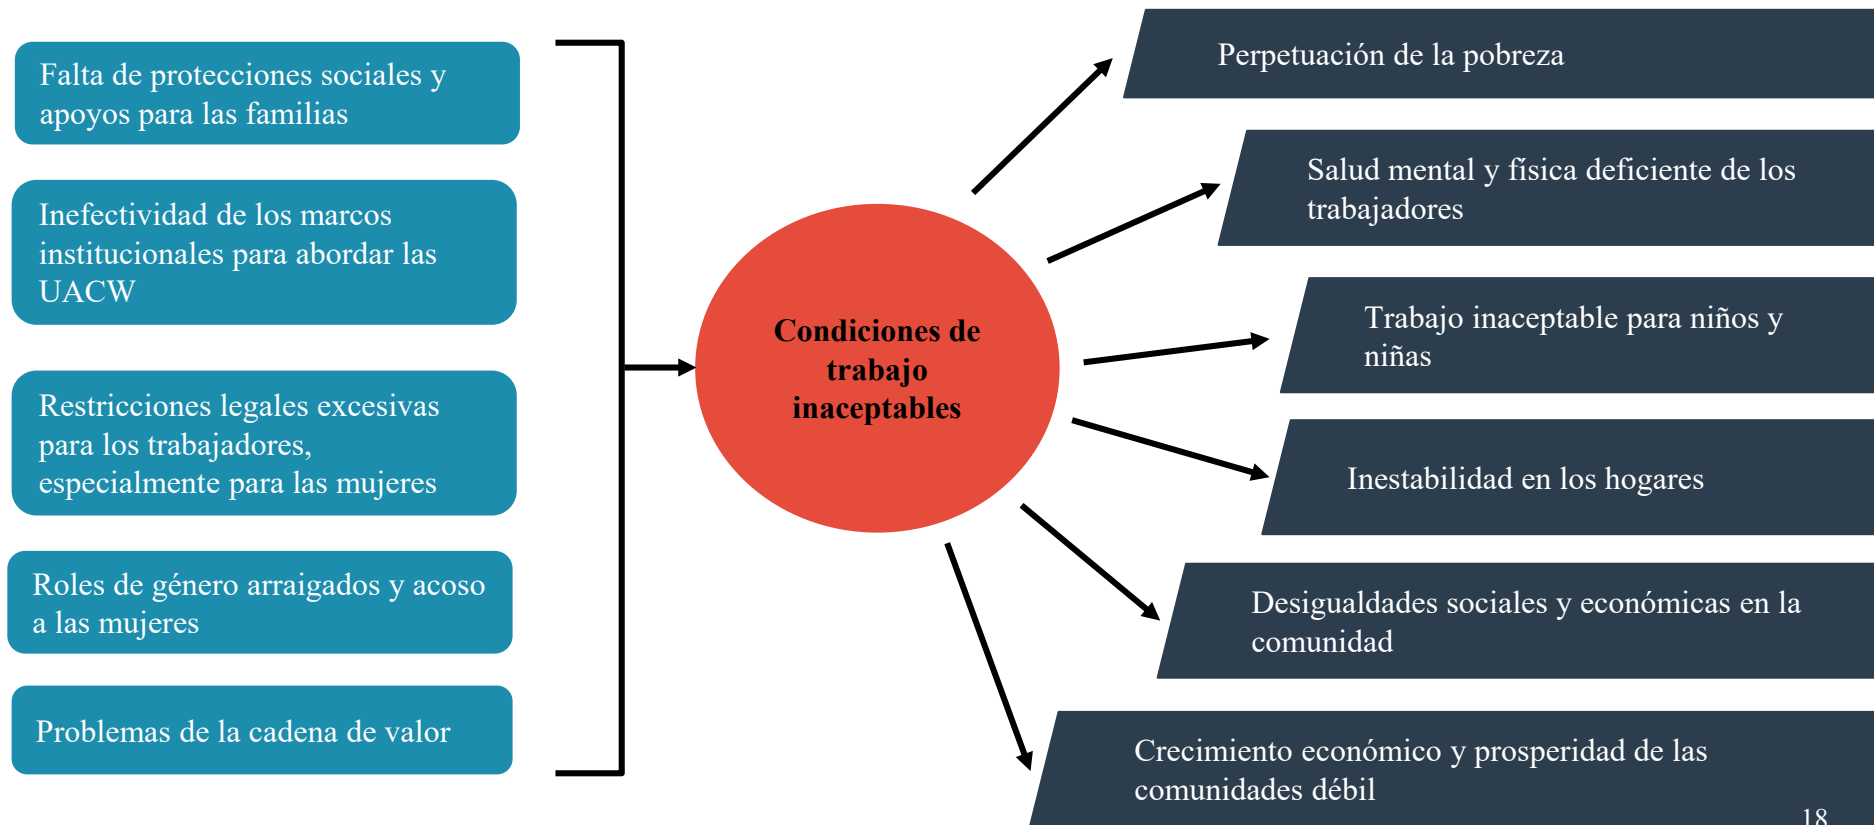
Falta de protecciones sociales y apoyos para las familias

Inefectividad de los marcos institucionales para abordar las UACW

Restricciones legales excesivas para los trabajadores, especialmente para las mujeres

Roles de género arraigados y acoso a las mujeres

Problemas de la cadena de valor

Condiciones de trabajo inaceptables

Perpetuación de la pobreza

Salud mental y física deficiente de los trabajadores

Trabajo inaceptable para niños y niñas

Inestabilidad en los hogares

Desigualdades sociales y económicas en la comunidad

Crecimiento económico y prosperidad de las comunidades débil

18